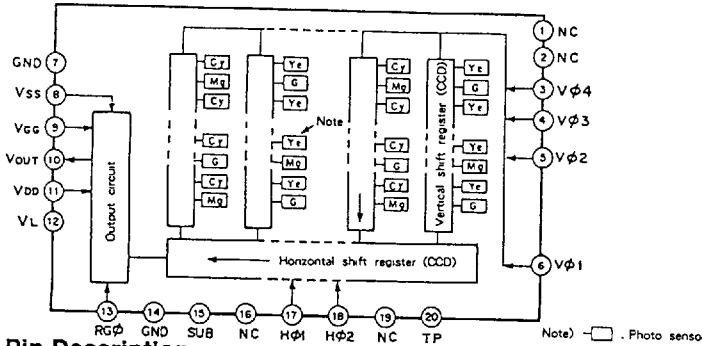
GND 7
Vss 8
VGG 9
VOUT 10
VDD 11
VL 12

Output circuit

Cy
Mg
Cy
Cy
G
Cy
Mg

Ye
G
Ye
Ye
Mg
Ye
G

Note

Cy
Mg
Cy
Cy
G
Cy
Mg

Vertical shift register (CCD)

Ye
G
Ye
Ye
Mg
Ye
G

Horizontal shift register (CCD)

1 NC
2 NC
3 Vϕ4
4 Vϕ3
5 Vϕ2
6 Vϕ1

13 RGϕ
14 GND
15 SUB
16 NC
17 Hϕ1
18 Hϕ2
19 NC
20 TP

Note) : Photo senso

Pin Description